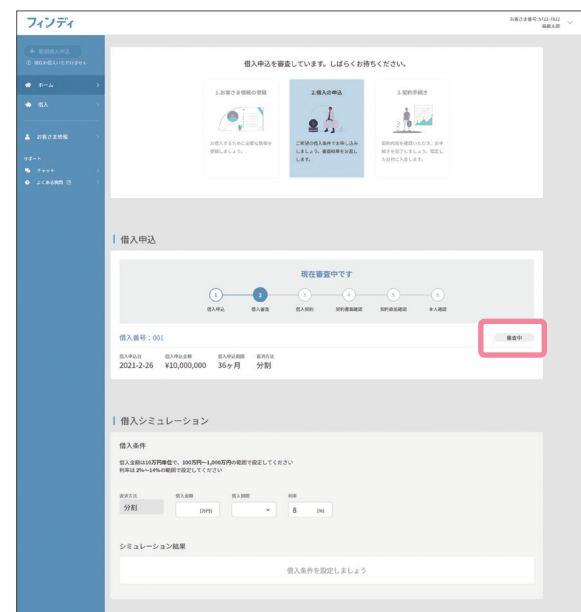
フィンディ

お客さま番号:5732-7622
福岡太郎

新規借入申込
現在お借入いただけません

ホーム
借入
お客さま情報
サポート
チャット
よくある質問

借入申込を審査しています。しばらくお待ちください。

1.お客さま情報の登録
お借入するために必要な情報を登録しましょう。

2.借入の申込
ご希望の借入条件でお申し込みしましょう。審査結果をお出しします。

3.契約手続き
契約内容を確認いただき、お手続きを完了しましょう。完了したらお借入となります。

借入申込

現在審査中です

借入申込
借入審査
借入契約
契約書類確認
契約金確認
本人確認

借入番号：001
審査中

借入申込日
2021-2-26
借入申込金額
¥10,000,000
借入申込期間
36ヶ月
返済方法
分割

借入シミュレーション

借入条件
借入金額は10万円単位で、100万円~1,000万円の範囲で設定してください
利率は2%~14%の範囲で設定してください

返済方法
分割
借入金額
[万円]
借入期間
利率
8
[%]

シミュレーション結果

借入条件を設定しましょう